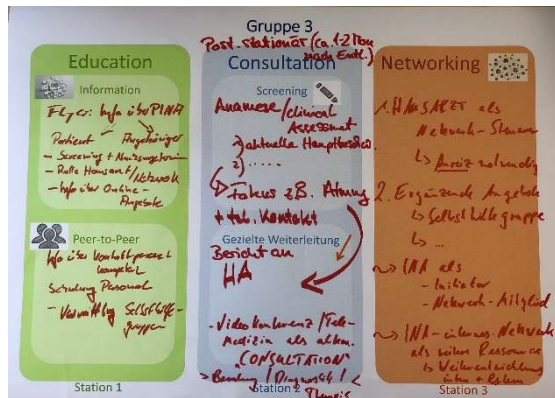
Gruppe 3

Post-stationär (ca. 1-2 Mon nach Entl.)

Education

Information

Flyer: Info über PINA

Patient → Angehöriger

- Screening + Nachsorgetermin
- Rolle Hausarzt / Netzwerk
- Info über Online-Angebote

Peer-to-Peer

Info über Kontaktpersonen komplett

Schulung Personal

- Vermittlg Selbsthilfe-gruppen

Station 1

Consultation

Screening

Anamnese / clinical Assessment

1) aktuelle Hauptbeschw.

2) .....

↳ Fokus z.B. Atmung + tel. Kontakt

Gezielte Weiterleitung

Bericht an HA

- Videokonferenz / Telemedizin als alten. CONSULTATION

→ Beratung / Diagnostik / Therapie

Station 2

Networking

1. HAUSARZT als Netzwerk-Steuer

↳ Anreiz notwendig

2. Ergänzende Angebote

↳ Selbsthilfegruppe

↳ ...

→ INA als

- Initiator
- Netzwerk-Mitglied

→ INA-eigenes Netzwerk als sichere Ressource

↳ Weiterentwicklung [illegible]

Station 3